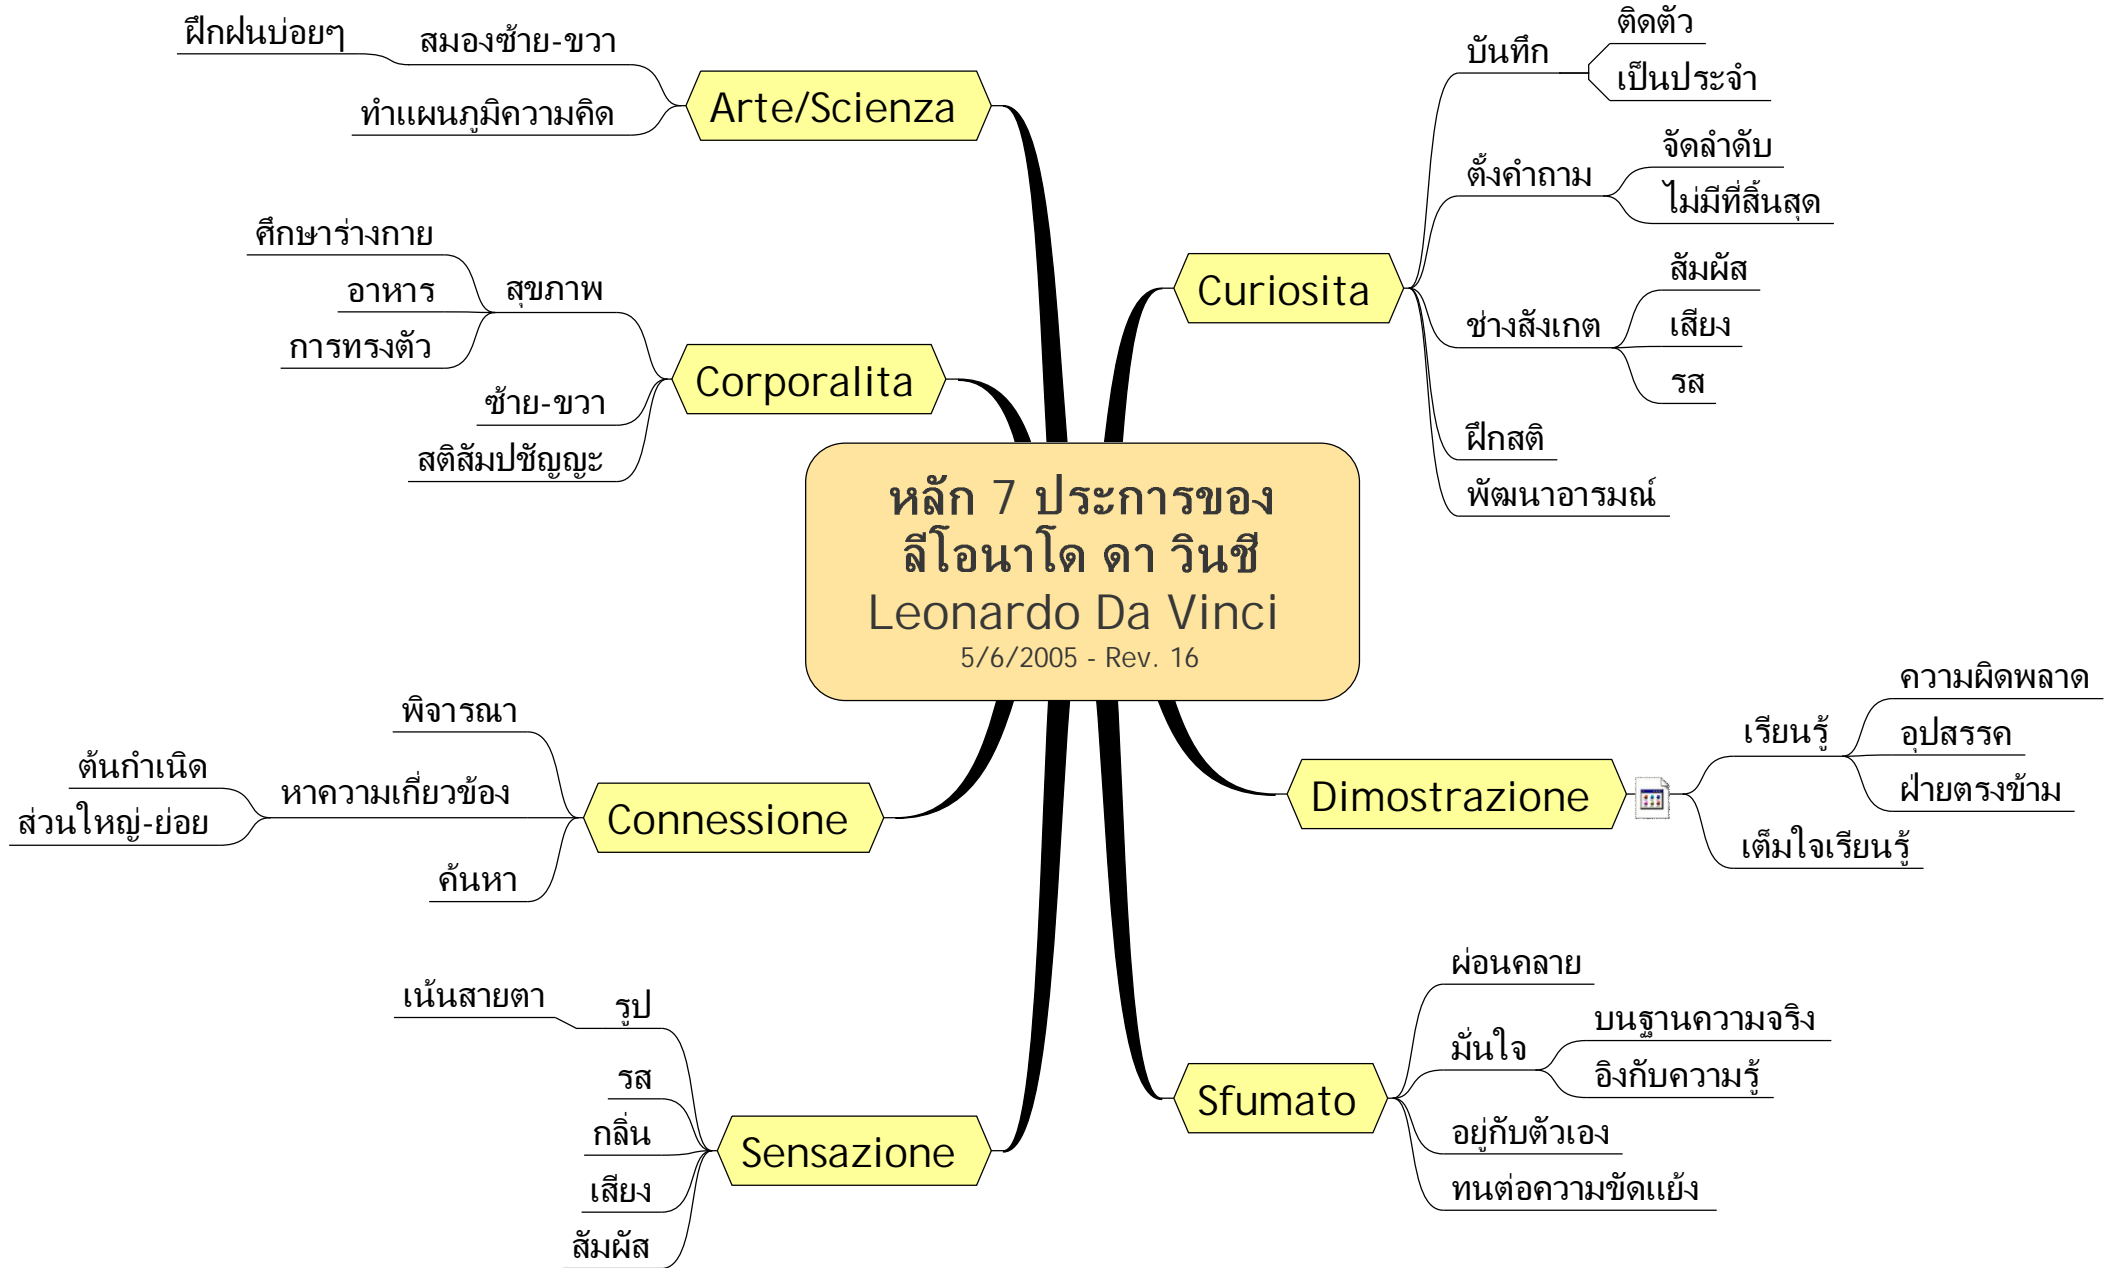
หลัก 7 ประการของ
ลีโอนาโด ดา วินชี
Leonardo Da Vinci
5/6/2005 - Rev. 16

Arte/Scienza
สมองซ้าย-ขวา
ฝึกฝนบ่อยๆ
ทำแผนภูมิความคิด

Corporalita
สุขภาพ
ศึกษาร่างกาย
อาหาร
การทรงตัว
ซ้าย-ขวา
สติสัมปชัญญะ

Connessione
พิจารณา
หาความเกี่ยวข้อง
ต้นกำเนิด
ส่วนใหญ่-ย่อย
ค้นหา

Sensazione
รูป
เน้นสายตา
รส
กลิ่น
เสียง
สัมผัส

Curiosita
บันทึก
ติดตัว
เป็นประจำ
ตั้งคำถาม
จัดลำดับ
ไม่มีที่สิ้นสุด
ช่างสังเกต
สัมผัส
เสียง
รส
ฝึกสติ
พัฒนาอารมณ์

Dimostrazione
เรียนรู้
ความผิดพลาด
อุปสรรค
ฝ่ายตรงข้าม
เต็มใจเรียนรู้

Sfumato
ผ่อนคลาย
มั่นใจ
บนฐานความจริง
อิงกับความรู้
อยู่กับตัวเอง
ทนต่อความขัดแย้ง